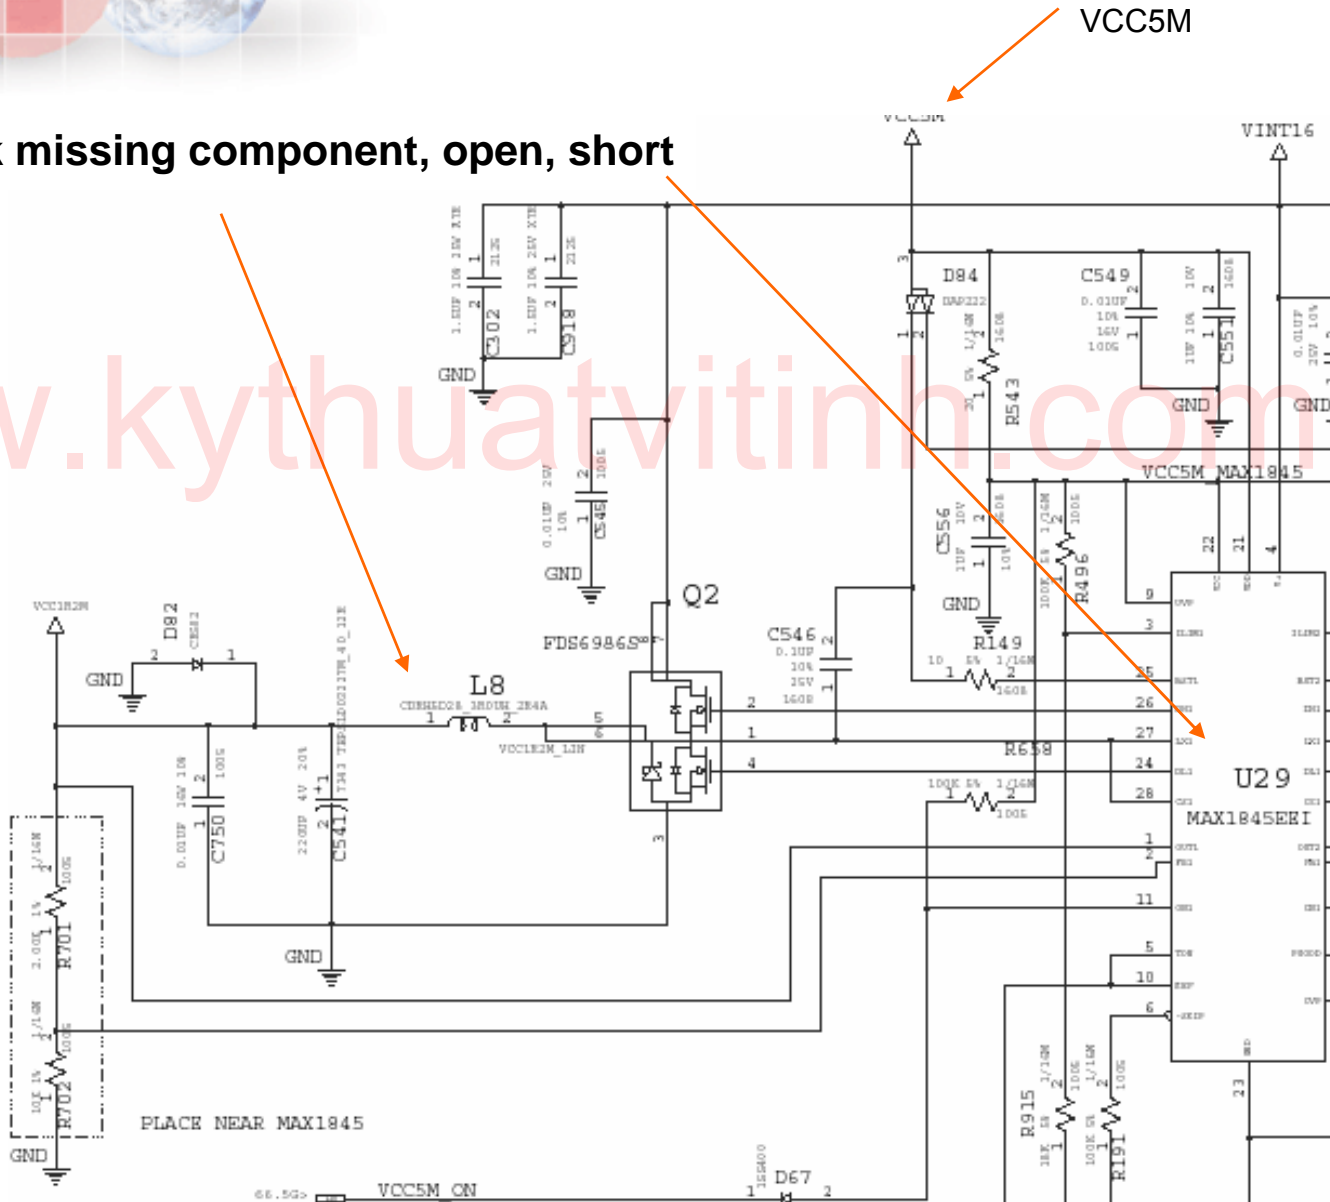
VCC5M

k missing component, open, short

VCC5M

VINT16

D84

C549

DAP222

0.01UF 10% 16V 100S

C302

C918

GND

R543

C551

GND

GND

v.kythuatvitinh.com

VCC5M_MAX1845

C545

0.01UF 25V 10%

C556

R496

GND

Q2

FDS6986S

C546

0.1UF 10% 25V 1608

R149

VCC1R2M

D82

GND

L8

U29

MAX1845EEI

R658

C750

C541

0.01UF 16V 10%

220UF 4V 20%

VCC1R2M_LIN

GND

R701

R702

PLACE NEAR MAX1845

GND

R915

R191

VCC5M_ON

D67

1SS400

22

21

4

9

3

25

26

27

24

28

1

11

5

10

6

23

2

1

4

5

3